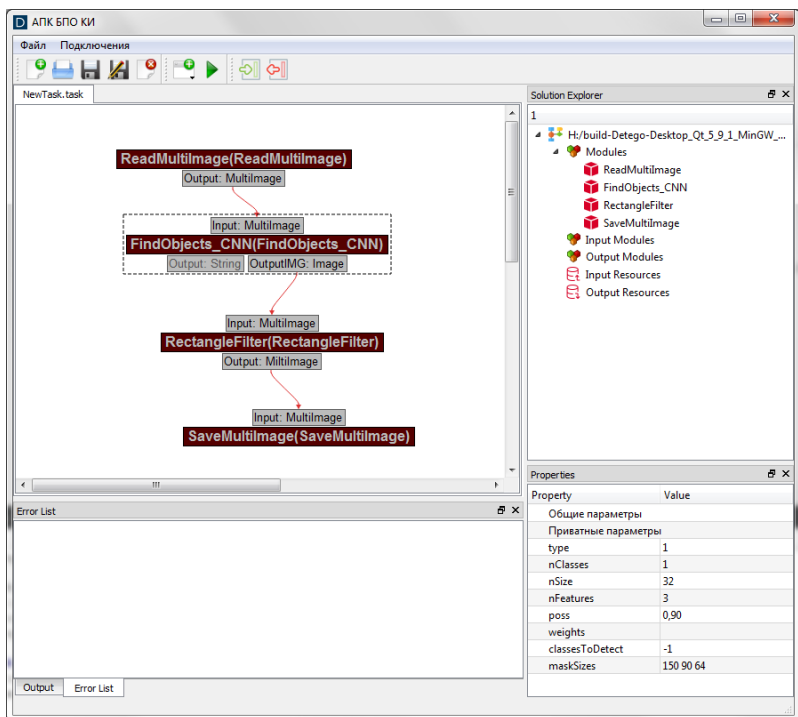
АПК БПО КИ

Файл Подключения

NewTask.task

ReadMultiImage(ReadMultiImage)
Output: MultiImage

Input: MultiImage
FindObjects_CNN(FindObjects_CNN)
Output: String OutputIMG: Image

Input: MultiImage
RectangleFilter(RectangleFilter)
Output: MiltiImage

Input: MultiImage
SaveMultiImage(SaveMultiImage)

Error List

Output Error List

Solution Explorer
1
H:/build-Detego-Desktop_Qt_5_9_1_MinGW_...
Modules
ReadMultiImage
FindObjects_CNN
RectangleFilter
SaveMultiImage
Input Modules
Output Modules
Input Resources
Output Resources

Properties

| Property | Value |
|---|---|
| Общие параметры | |
| Приватные параметры | |
| type | 1 |
| nClasses | 1 |
| nSize | 32 |
| nFeatures | 3 |
| poss | 0,90 |
| weights | |
| classesToDetect | -1 |
| maskSizes | 150 90 64 |